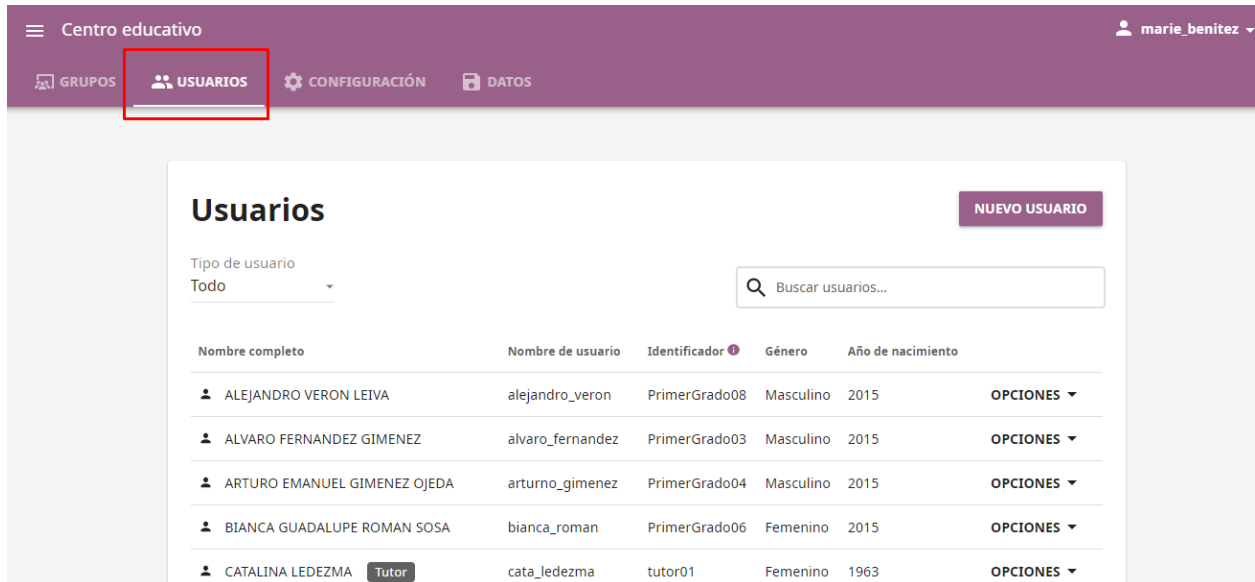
Centro educativo

marie_benitez

GRUPOS USUARIOS CONFIGURACIÓN DATOS

Usuarios

NUEVO USUARIO

Tipo de usuario
Todo

Buscar usuarios...

| Nombre completo | Nombre de usuario | Identificador | Género | Año de nacimiento | |
|---|---|---|---|---|---|
| ALEJANDRO VERON LEIVA | alejandro_veron | PrimerGrado08 | Masculino | 2015 | OPCIONES |
| ALVARO FERNANDEZ GIMENEZ | alvaro_fernandez | PrimerGrado03 | Masculino | 2015 | OPCIONES |
| ARTURO EMANUEL GIMENEZ OJEDA | arturno_gimenez | PrimerGrado04 | Masculino | 2015 | OPCIONES |
| BIANCA GUADALUPE ROMAN SOSA | bianca_roman | PrimerGrado06 | Femenino | 2015 | OPCIONES |
| CATALINA LEDEZMA Tutor | cata_ledezma | tutor01 | Femenino | 1963 | OPCIONES |